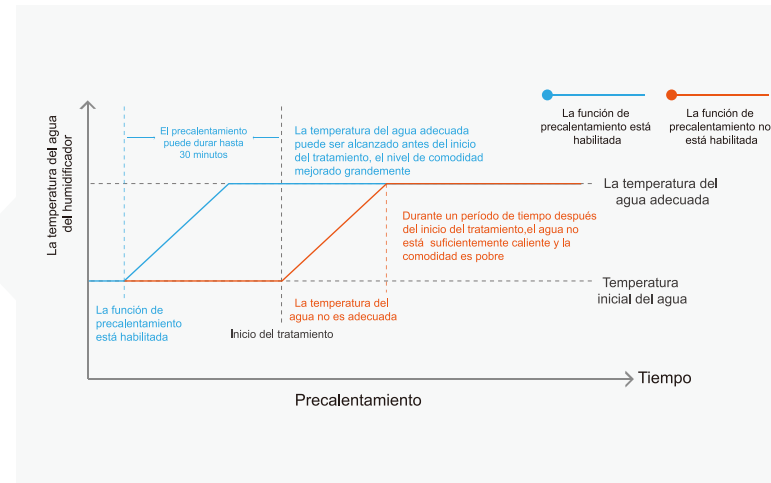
La función de precalentamiento está habilitada

La función de precalentamiento no está habilitada

La temperatura del agua del humidificador

El precalentamiento puede durar hasta 30 minutos

La temperatura del agua adecuada puede ser alcanzado antes del inicio del tratamiento, el nivel de comodidad mejorado grandemente

La temperatura del agua adecuada

Durante un período de tiempo después del inicio del tratamiento,el agua no está suficientemente caliente y la comodidad es pobre

Temperatura inicial del agua

La función de precalentamiento está habilitada

La temperatura del agua no es adecuada

Inicio del tratamiento

Tiempo

Precalentamiento